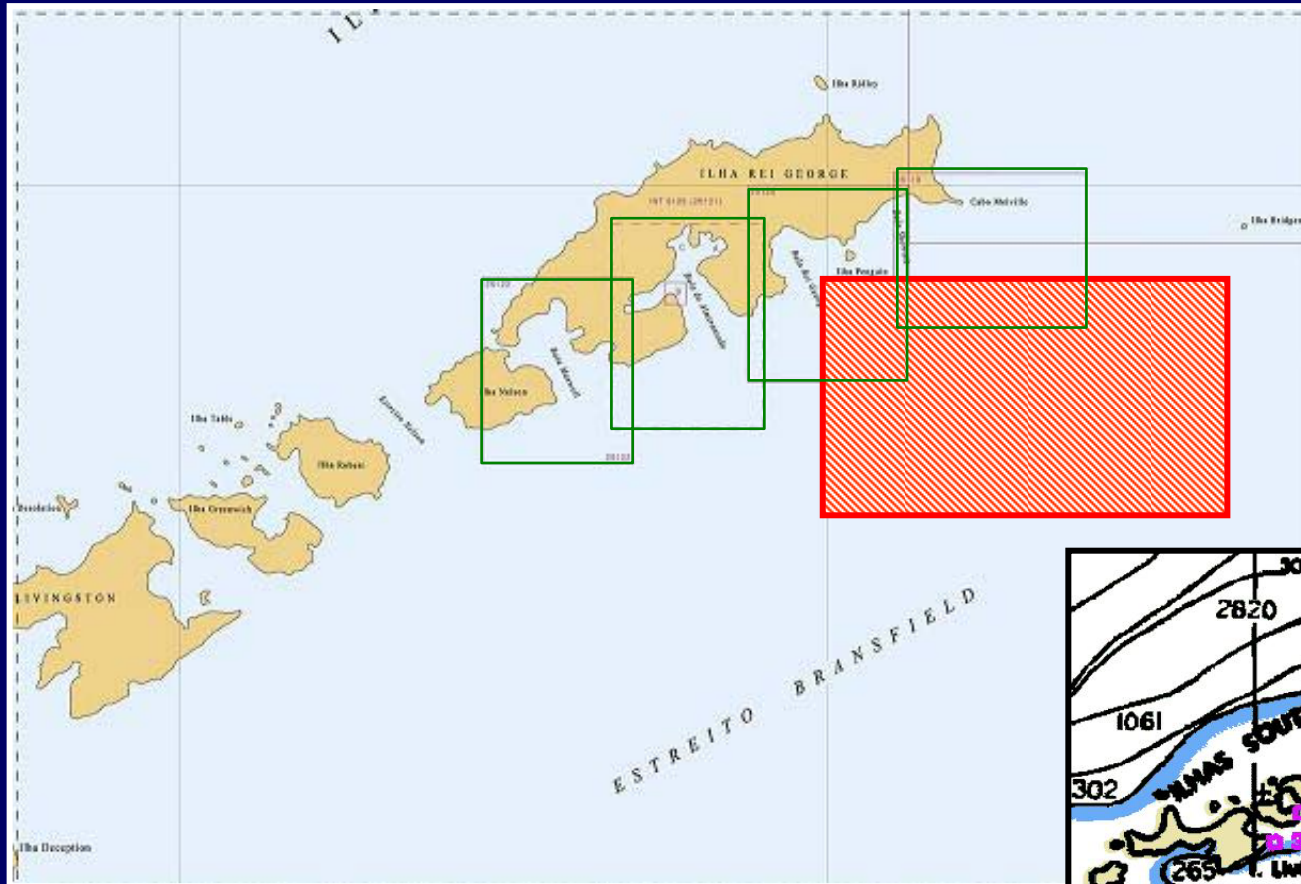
I L

Ilha Ridley

ILHA REI GEORGE

INT 9120 (25121)

Cabo Melville

Ilha Bridgeman

Ilha Pinguim

Baía Rei George

Baía do Almirantado

Baía Maxwell

Ilha Nelson

Estreito Nelson

Ilha Table

Ilha Robert

Ilha Greenwich

Resolution

LIVINGSTON

ESTREITO BRANSFIELD

Ilha Deception

2820

1061

302

265

ILHAS SOUT